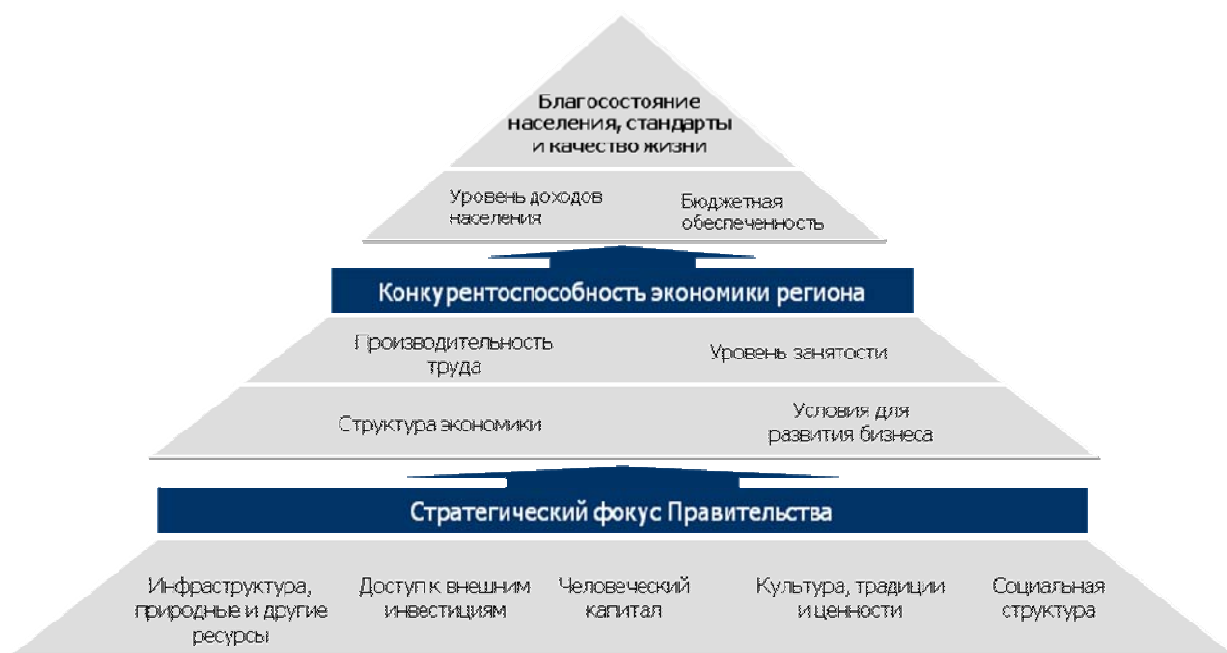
Благосостояние населения, стандарты и качество жизни

Уровень доходов населения

Бюджетная обеспеченность

Конкурентоспособность экономики региона

Производительность труда

Уровень занятости

Структура экономики

Условия для развития бизнеса

Стратегический фокус Правительства

Инфраструктура, природные и другие ресурсы

Доступ к внешним инвестициям

Человеческий капитал

Культура, традиции и ценности

Социальная структура